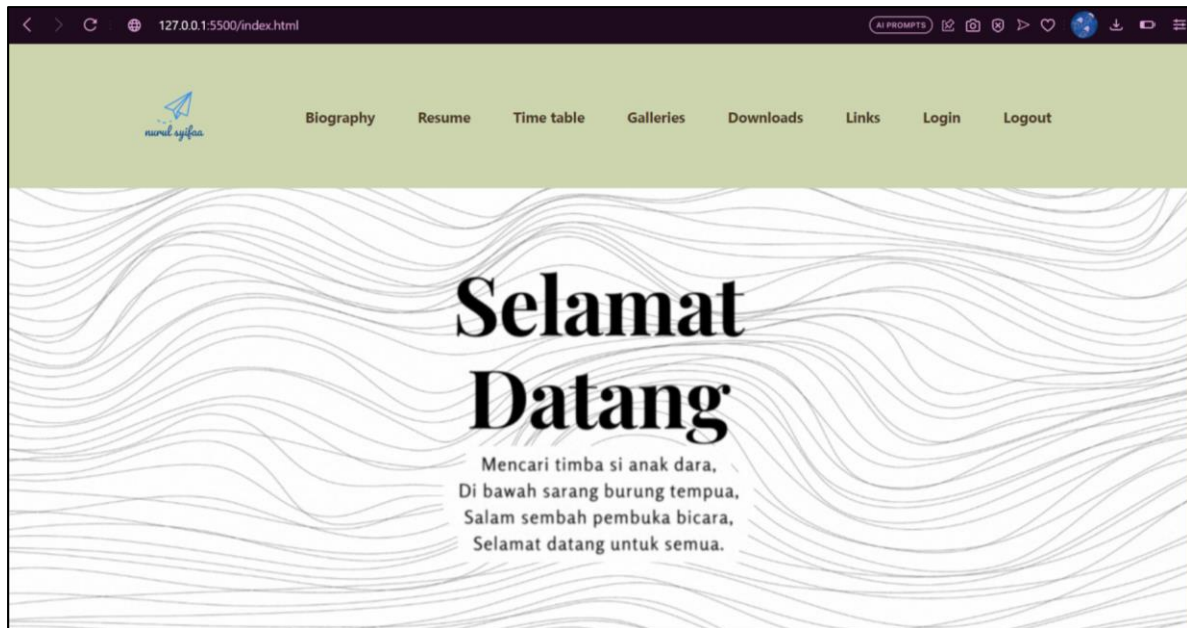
127.0.0.1:5500/index.html

AI PROMPTS

nurul syifaa

Biography Resume Time table Galleries Downloads Links Login Logout

Selamat Datang

Mencari timba si anak dara,
Di bawah sarang burung tempua,
Salam sembah pembuka bicara,
Selamat datang untuk semua.